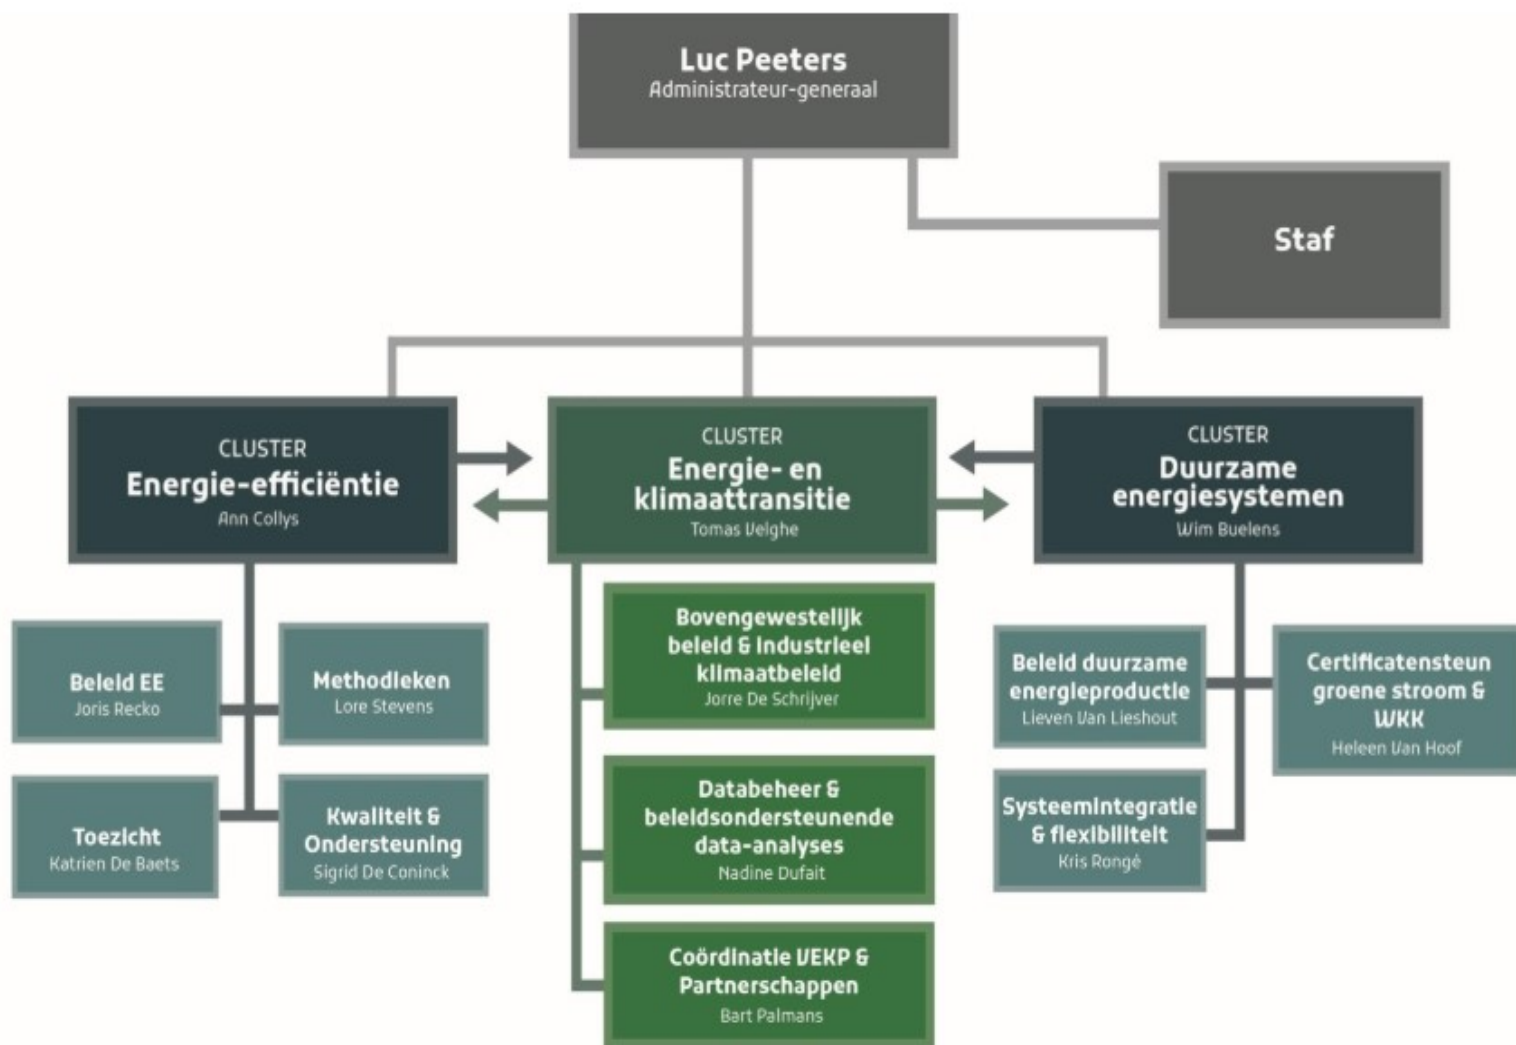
Luc Peeters
Administrateur-generaal

Staf

CLUSTER
Energie-efficiëntie
Ann Collys

CLUSTER
Energie- en klimaattransitie
Tomas Velghe

CLUSTER
Duurzame energiesystemen
Wim Buelens

Beleid EE
Joris Recko

Methodieken
Lore Stevens

Toezicht
Katrien De Baets

Kwaliteit & Ondersteuning
Sigrid De Coninck

Bovengewestelijk beleid & industrieel klimaatbeleid
Jorre De Schrijver

Databeheer & beleidsondersteunende data-analyses
Nadine Dufait

Coördinatie VEKP & Partnerschappen
Bart Palmans

Beleid duurzame energieproductie
Lieven Van Lieshout

Certificatensteun groene stroom & WKK
Heleen Van Hoof

Systeemintegratie & flexibiliteit
Kris Rongé